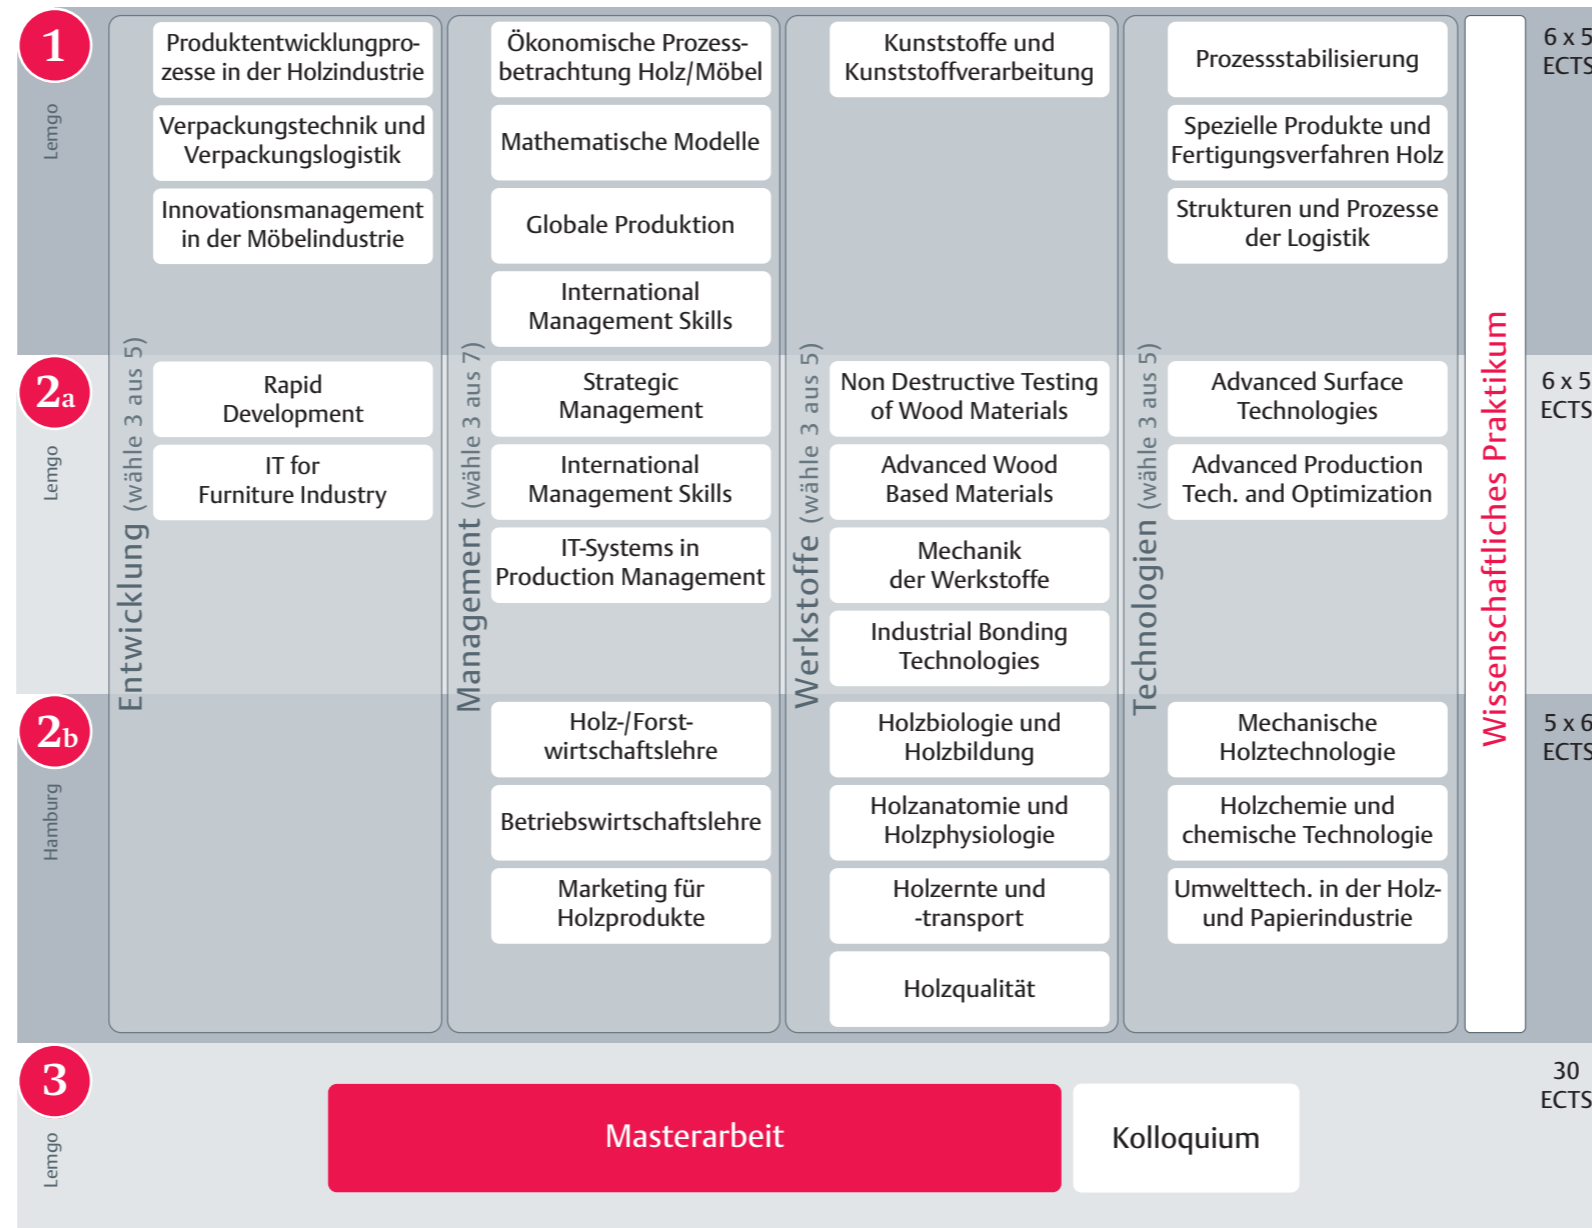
1
Lemgo

Entwicklung (wähle 3 aus 5)

Produktentwicklungprozesse in der Holzindustrie

Verpackungstechnik und Verpackungslogistik

Innovationsmanagement in der Möbelindustrie

Rapid Development

IT for Furniture Industry

Management (wähle 3 aus 7)

Ökonomische Prozessbetrachtung Holz/Möbel

Mathematische Modelle

Globale Produktion

International Management Skills

Strategic Management

International Management Skills

IT-Systems in Production Management

Holz-/Forstwirtschaftslehre

Betriebswirtschaftslehre

Marketing für Holzprodukte

Werkstoffe (wähle 3 aus 5)

Kunststoffe und Kunststoffverarbeitung

Non Destructive Testing of Wood Materials

Advanced Wood Based Materials

Mechanik der Werkstoffe

Industrial Bonding Technologies

Holzbiologie und Holzbildung

Holzanatomie und Holzphysiologie

Holzernte und -transport

Holzqualität

Technologien (wähle 3 aus 5)

Prozessstabilisierung

Spezielle Produkte und Fertigungsverfahren Holz

Strukturen und Prozesse der Logistik

Advanced Surface Technologies

Advanced Production Tech. and Optimization

Mechanische Holztechnologie

Holzchemie und chemische Technologie

Umwelttech. in der Holz- und Papierindustrie

Wissenschaftliches Praktikum

6 x 5 ECTS

2a
Lemgo

6 x 5 ECTS

2b
Hamburg

5 x 6 ECTS

3
Lemgo

Masterarbeit

Kolloquium

30 ECTS